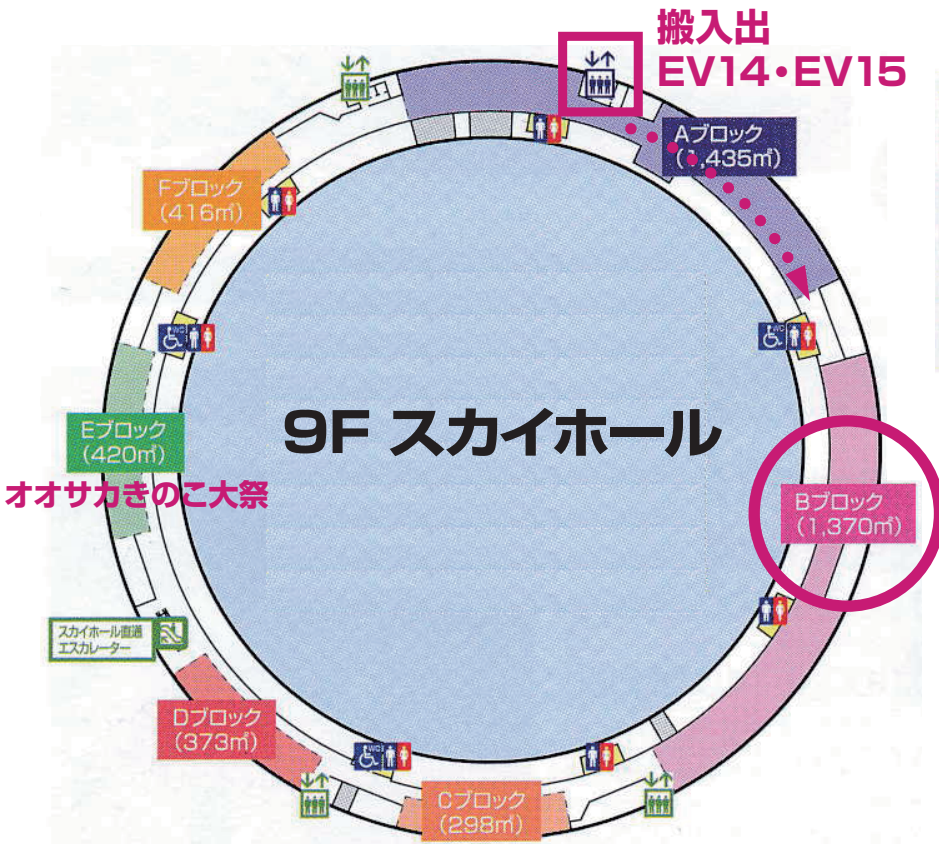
搬入出
EV14・EV15

Aブロック
(1,435㎡)

Fブロック
(416㎡)

Eブロック
(420㎡)

オオサカきのこ大祭

9F スカイホール

Bブロック
(1,370㎡)

スカイホール直通
エスカレーター

Dブロック
(373㎡)

Cブロック
(298㎡)

WC

WC

WC